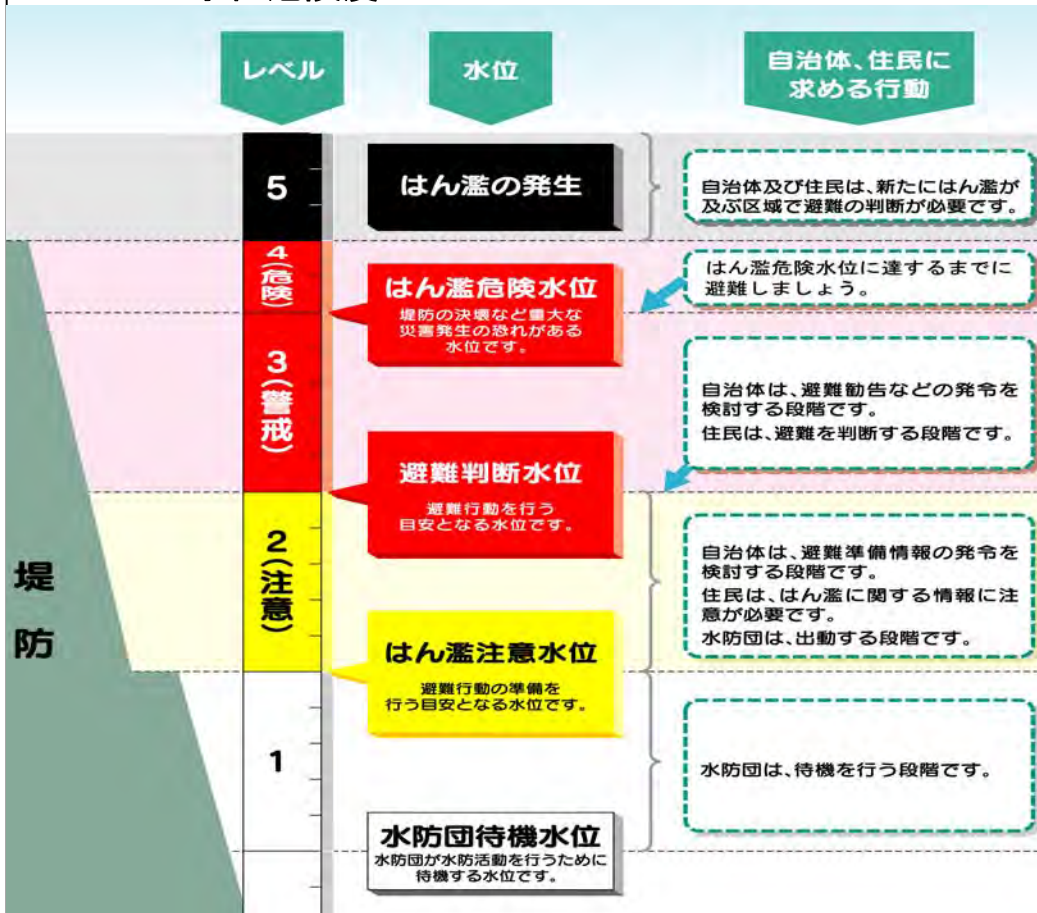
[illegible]

レベル

水位

自治体、住民に求める行動

5

はん濫の発生

自治体及び住民は、新たにはん濫が及ぶ区域で避難の判断が必要です。

4（危険）

はん濫危険水位

堤防の決壊など重大な災害発生の恐れがある水位です。

はん濫危険水位に達するまでに避難しましょう。

3（警戒）

自治体は、避難勧告などの発令を検討する段階です。

住民は、避難を判断する段階です。

避難判断水位

避難行動を行う目安となる水位です。

2（注意）

自治体は、避難準備情報の発令を検討する段階です。

住民は、はん濫に関する情報に注意が必要です。

水防団は、出動する段階です。

堤防

はん濫注意水位

避難行動の準備を行う目安となる水位です。

1

水防団は、待機を行う段階です。

水防団待機水位

水防団が水防活動を行うために待機する水位です。